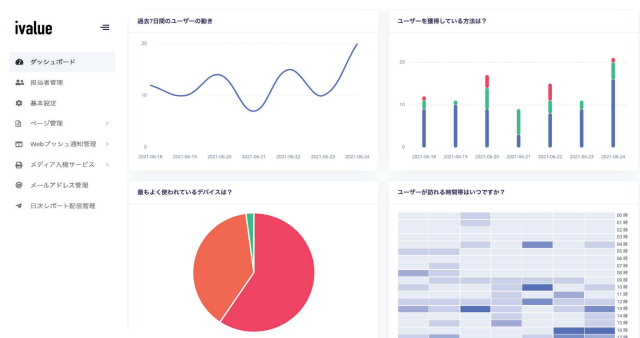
ivalue

ダッシュボード
担当者管理
基本設定
ページ管理
Webプッシュ通知管理
メディア入稿サービス
メールアドレス管理
日次レポート配信管理

過去7日間のユーザーの動き

20
10
0
2021-06-18 2021-06-19 2021-06-20 2021-06-21 2021-06-22 2021-06-23 2021-06-24

ユーザーを獲得している方法は？

20
10
0
2021-06-18 2021-06-19 2021-06-20 2021-06-21 2021-06-22 2021-06-23 2021-06-24

最もよく使われているデバイスは？

ユーザーが訪れる時間帯はいつですか？

00 時
01 時
02 時
03 時
04 時
05 時
06 時
07 時
08 時
09 時
10 時
11 時
12 時
13 時
14 時
15 時
16 時
17 時